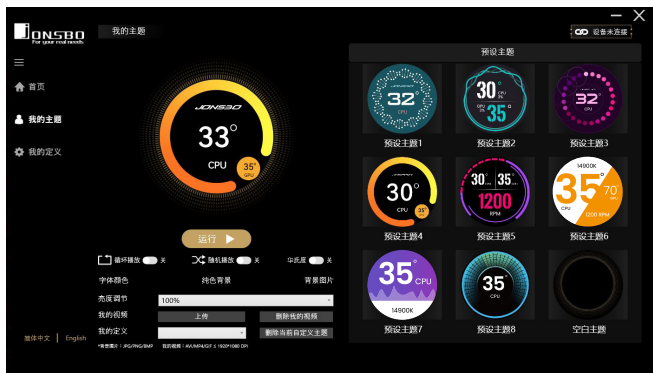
JONSBO
For your real needs

我的主题

设备未连接

首页

我的主题

我的定义

JONSBO
33°
CPU
35°
GPU

运行

循环播放 关

随机播放 关

华氏度 关

字体颜色

纯色背景

背景图片

亮度调节

100%

我的视频

上传

删除我的视频

我的定义

删除当前自定义主题

*背景图片：JPG/PNG/BMP 我的视频：AVI/MP4/GIF ≤ 1920*1080 DPI

简体中文 | English

预设主题

32°
CPU

预设主题1

30°
CPU
35°
GPU

预设主题2

32°

预设主题3

30°
CPU
35°
GPU

预设主题4

30
35
1200
RPM

预设主题5

14900K
35°
CPU
70°
1200 RPM

预设主题6

35°
CPU
14900K

预设主题7

35
CPU

预设主题8

空白主题